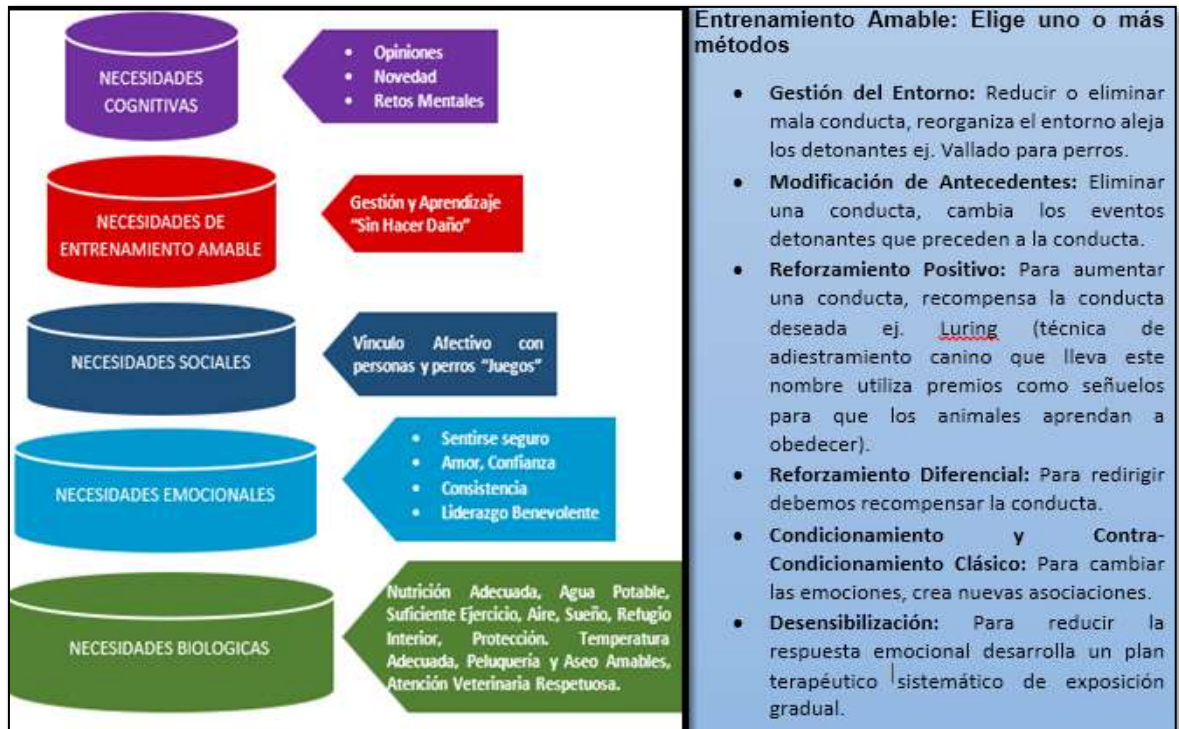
NECESIDADES COGNITIVAS

- Opiniones
- Novedad
- Retos Mentales

NECESIDADES DE ENTRENAMIENTO AMABLE

Gestión y Aprendizaje "Sin Hacer Daño"

NECESIDADES SOCIALES

Vínculo Afectivo con personas y perros "Juegos"

NECESIDADES EMOCIONALES

- Sentirse seguro
- Amor, Confianza
- Consistencia
- Liderazgo Benevolente

NECESIDADES BIOLOGICAS

Nutrición Adecuada, Agua Potable, Suficiente Ejercicio, Aire, Sueño, Refugio Interior, Protección. Temperatura Adecuada, Peluquería y Aseo Amables, Atención Veterinaria Respetuosa.

Entrenamiento Amable: Elige uno o más métodos

- Gestión del Entorno: Reducir o eliminar mala conducta, reorganiza el entorno aleja los detonantes ej. Vallado para perros.
- Modificación de Antecedentes: Eliminar una conducta, cambia los eventos detonantes que preceden a la conducta.
- Reforzamiento Positivo: Para aumentar una conducta, recompensa la conducta deseada ej. Luring (técnica de adiestramiento canino que lleva este nombre utiliza premios como señuelos para que los animales aprendan a obedecer).
- Reforzamiento Diferencial: Para redirigir debemos recompensar la conducta.
- Condicionamiento y Contra-Condicionamiento Clásico: Para cambiar las emociones, crea nuevas asociaciones.
- Desensibilización: Para reducir la respuesta emocional desarrolla un plan terapéutico sistemático de exposición gradual.